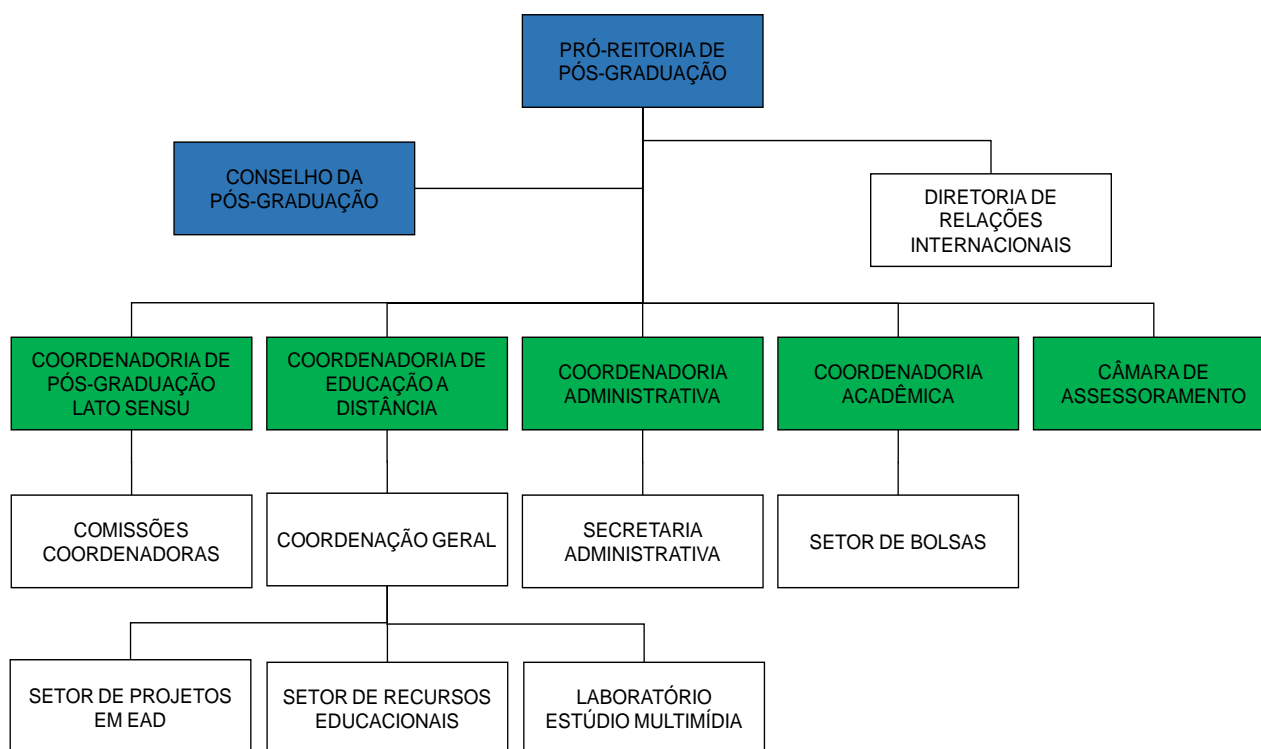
PRÓ-REITORIA DE PÓS-GRADUAÇÃO

CONSELHO DA PÓS-GRADUAÇÃO

DIRETORIA DE RELAÇÕES INTERNACIONAIS

COORDENADORIA DE PÓS-GRADUAÇÃO LATO SENSU

COORDENADORIA DE EDUCAÇÃO A DISTÂNCIA

COORDENADORIA ADMINISTRATIVA

COORDENADORIA ACADÊMICA

CÂMARA DE ASSESSORAMENTO

COMISSÕES COORDENADORAS

COORDENAÇÃO GERAL

SECRETARIA ADMINISTRATIVA

SETOR DE BOLSAS

SETOR DE PROJETOS EM EAD

SETOR DE RECURSOS EDUCACIONAIS

LABORATÓRIO ESTÚDIO MULTIMÍDIA